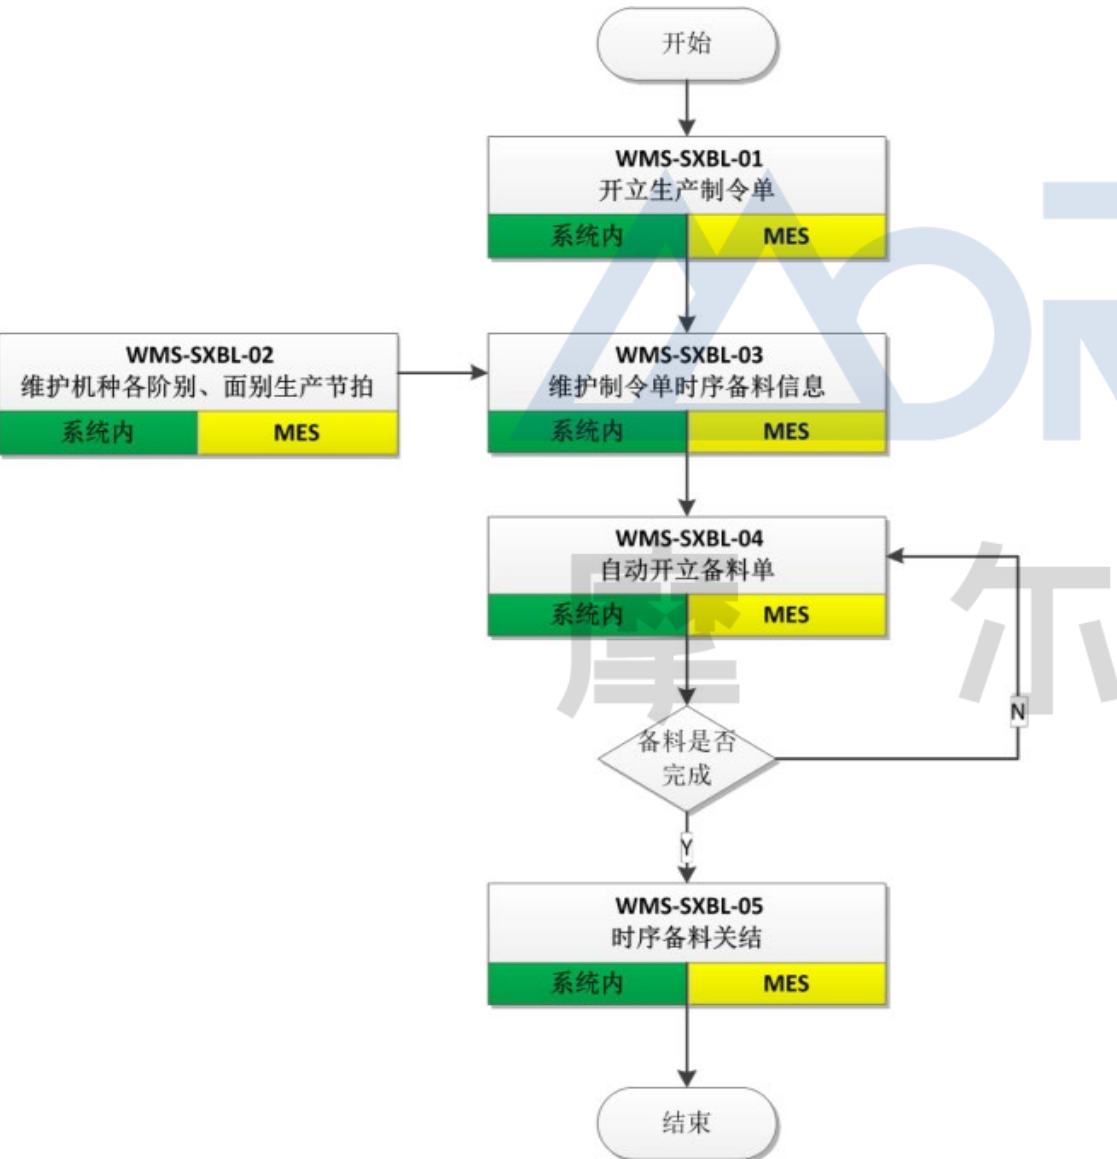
开始

WMS-SXBL-01
开立生产制令单
系统内 | MES

WMS-SXBL-02
维护机种各阶别、面别生产节拍
系统内 | MES

WMS-SXBL-03
维护制令单时序备料信息
系统内 | MES

WMS-SXBL-04
自动开立备料单
系统内 | MES

备料是否完成

N

Y

WMS-SXBL-05
时序备料关结
系统内 | MES

结束

摩 尔